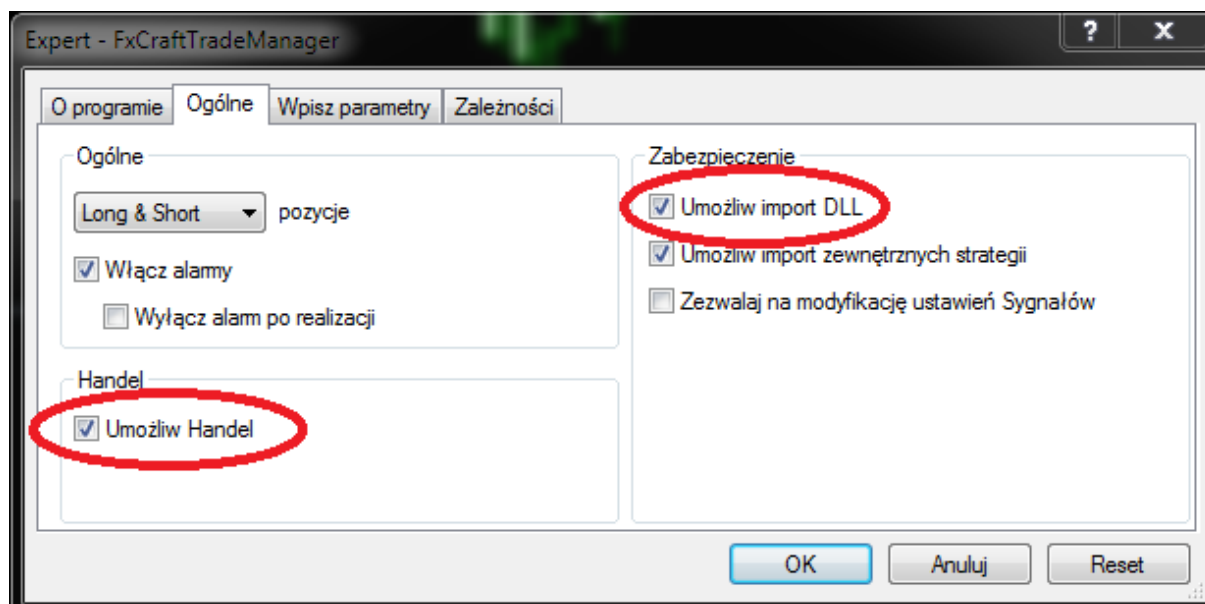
Expert - FxCraftTradeManager

?

X

O programie

Ogólne

Wpisz parametry

Zależności

Ogólne

Long & Short

pozycje

Włącz alarmy

Wyłącz alarm po realizacji

Handel

Umożliw Handel

Zabezpieczenie

Umożliw import DLL

Umożliw import zewnętrznych strategii

Zezwalaj na modyfikację ustawień Sygnałów

OK

Anuluj

Reset